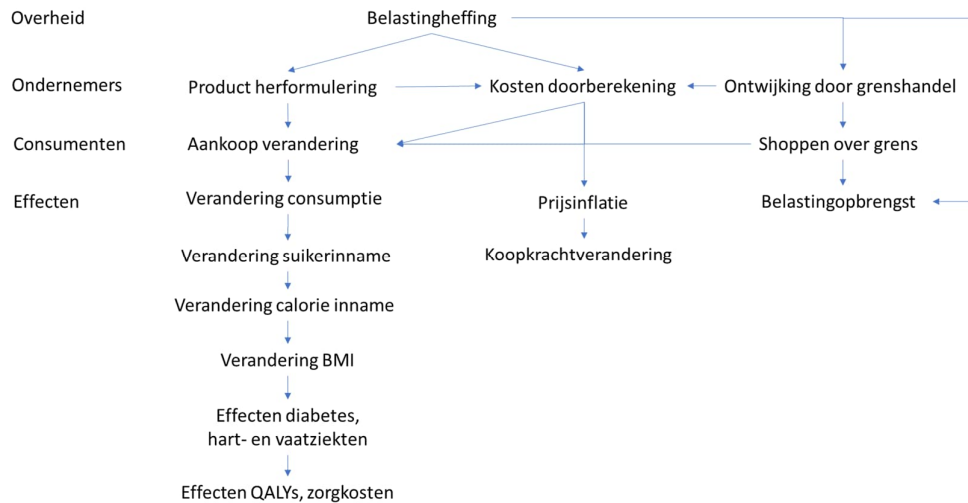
Overheid
Belastingheffing

Ondernemers
Product herformulering
Kosten doorberekening
Ontwijking door grenshandel

Consumenten
Aankoop verandering
Shoppen over grens

Effecten
Verandering consumptie
Prijsinflatie
Belastingopbrengst

Verandering suikerinname
Koopkrachtverandering

Verandering calorie inname

Verandering BMI

Effecten diabetes, hart- en vaatziekten

Effecten QALYs, zorgkosten